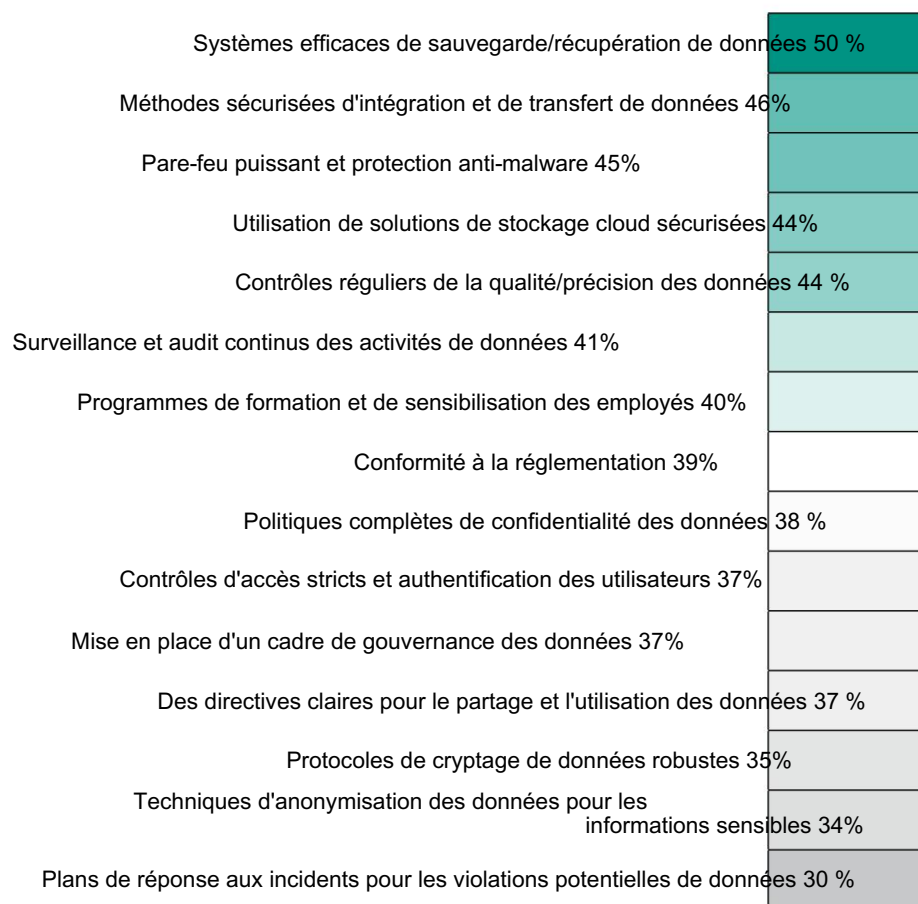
Systèmes efficaces de sauvegarde/récupération de données 50 %

Méthodes sécurisées d'intégration et de transfert de données 46%

Pare-feu puissant et protection anti-malware 45%

Utilisation de solutions de stockage cloud sécurisées 44%

Contrôles réguliers de la qualité/précision des données 44 %

Surveillance et audit continus des activités de données 41%

Programmes de formation et de sensibilisation des employés 40%

Conformité à la réglementation 39%

Politiques complètes de confidentialité des données 38 %

Contrôles d'accès stricts et authentification des utilisateurs 37%

Mise en place d'un cadre de gouvernance des données 37%

Des directives claires pour le partage et l'utilisation des données 37 %

Protocoles de cryptage de données robustes 35%

Techniques d'anonymisation des données pour les informations sensibles 34%

Plans de réponse aux incidents pour les violations potentielles de données 30 %